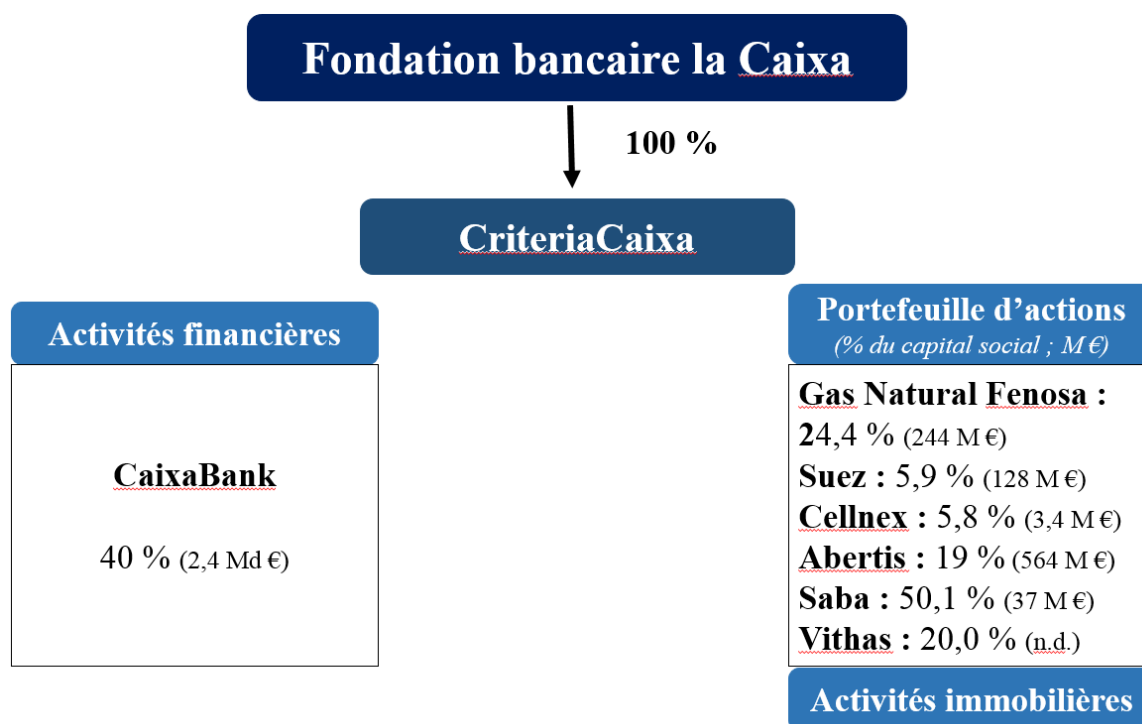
Fondation bancaire la Caixa

100 %

CriteriaCaixa

Activités financières

CaixaBank

40 % (2,4 Md €)

Portefeuille d'actions
(% du capital social ; M €)

Gas Natural Fenosa : 24,4 % (244 M €)
Suez : 5,9 % (128 M €)
Cellnex : 5,8 % (3,4 M €)
Abertis : 19 % (564 M €)
Saba : 50,1 % (37 M €)
Vithas : 20,0 % (n.d.)

Activités immobilières